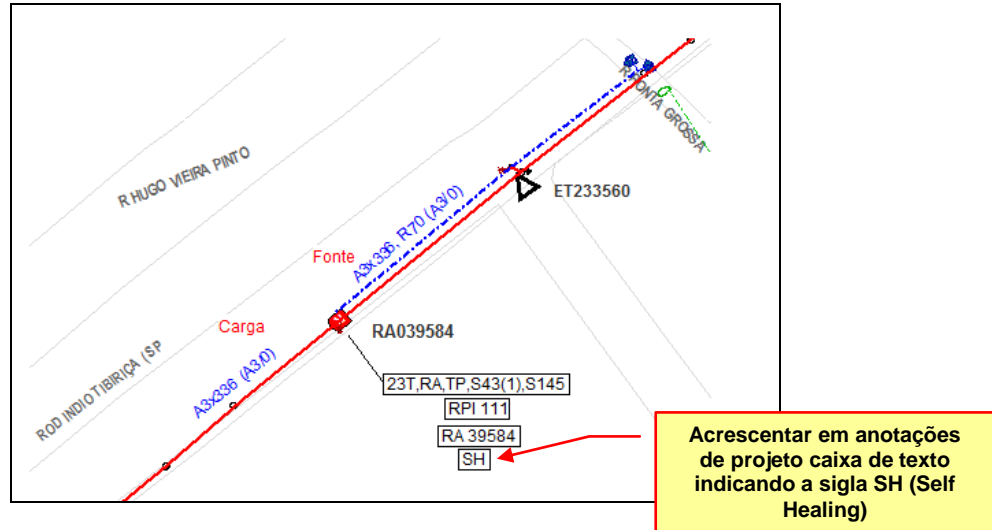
R PONTA GROSSA

R HUGO VIEIRA PINTO

ET233560

Fonte

A3x336, R70 (A3/0)

Carga

RA039584

ROD INDIO TIBIRIÇA (SP

A3x336 (A3/0)

23T,RA,TP,S43(1),S145

RPI 111

RA 39584

SH

Acrescentar em anotações de projeto caixa de texto indicando a sigla SH (Self Healing)